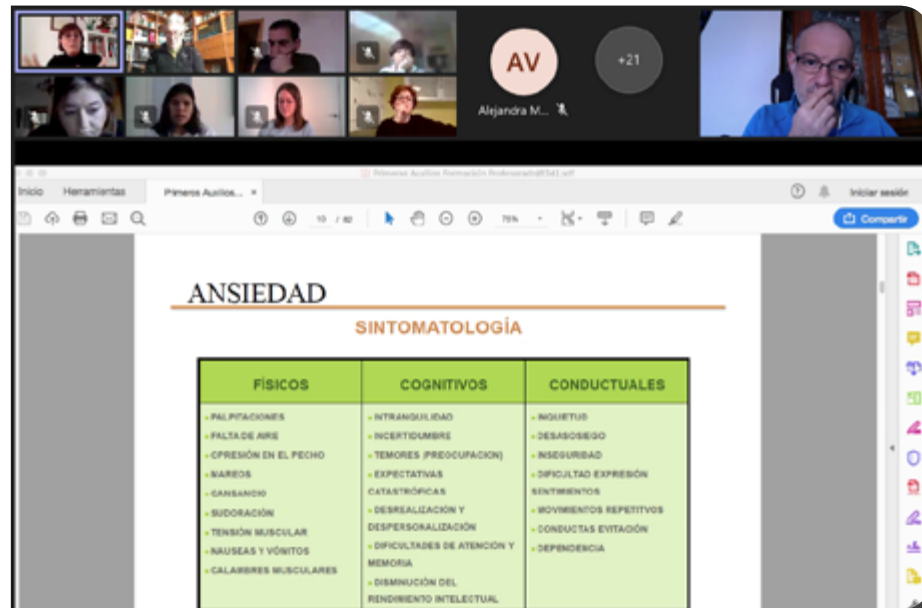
AV

+21

Alejandra M...

Primeros Auxilios Formación Profesorado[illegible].pdf

Inicio Herramientas Primeros Auxilios... ×

Iniciar sesión

10 / 82

75%

Compartir

ANSIEDAD

SINTOMATOLOGÍA

| FÍSICOS | COGNITIVOS | CONDUCTUALES |
|---|---|---|
| PALPITACIONES<br>FALTA DE AIRE<br>OPRESIÓN EN EL PECHO<br>MAREOS<br>CANSANCIO<br>SUDORACIÓN<br>TENSIÓN MUSCULAR<br>NAUSEAS Y VÓMITOS<br>CALAMBRES MUSCULARES | INTRANQUILIDAD<br>INCERTIDUMBRE<br>TEMORES (PREOCUPACION)<br>EXPECTATIVAS CATASTRÓFICAS<br>DESREALIZACIÓN Y DESPERSONALIZACIÓN<br>DIFICULTADES DE ATENCIÓN Y MEMORIA<br>DISMINUCIÓN DEL RENDIMIENTO INTELECTUAL | INQUIETUD<br>DESASOSIEGO<br>INSEGURIDAD<br>DIFICULTAD EXPRESIÓN SENTIMIENTOS<br>MOVIMIENTOS REPETITIVOS<br>CONDUCTAS EVITACIÓN<br>DEPENDENCIA |